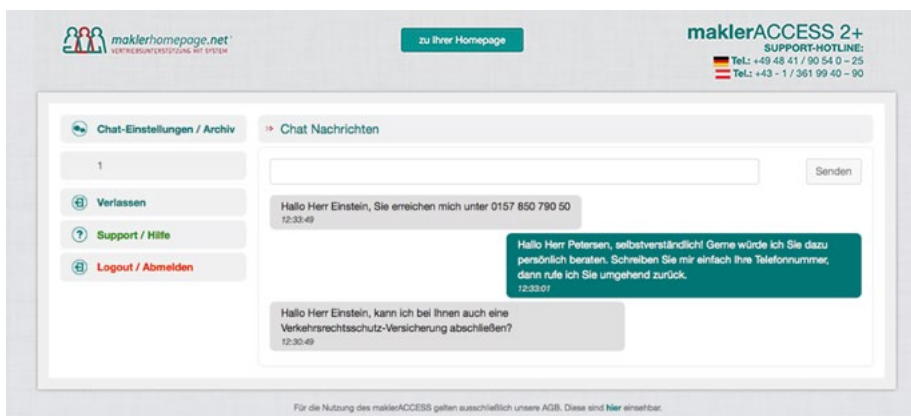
maklerhomepage.net
VERTRIEBSUNTERSTÜTZUNG MIT SYSTEM

zu Ihrer Homepage

maklerACCESS 2+
SUPPORT-HOTLINE:
Tel.: +49 48 41 / 90 54 0 – 25
Tel.: +43 - 1 / 361 99 40 – 90

Chat-Einstellungen / Archiv

1

Verlassen

Support / Hilfe

Logout / Abmelden

Chat Nachrichten

Senden

Hallo Herr Einstein, Sie erreichen mich unter 0157 850 790 50
12:33:49

Hallo Herr Petersen, selbstverständlich! Gerne würde ich Sie dazu persönlich beraten. Schreiben Sie mir einfach Ihre Telefonnummer, dann rufe ich Sie umgehend zurück.
12:33:01

Hallo Herr Einstein, kann ich bei Ihnen auch eine Verkehrsrechtsschutz-Versicherung abschließen?
12:30:49

Für die Nutzung des maklerACCESS gelten ausschließlich unsere AGB. Diese sind hier einsehbar.